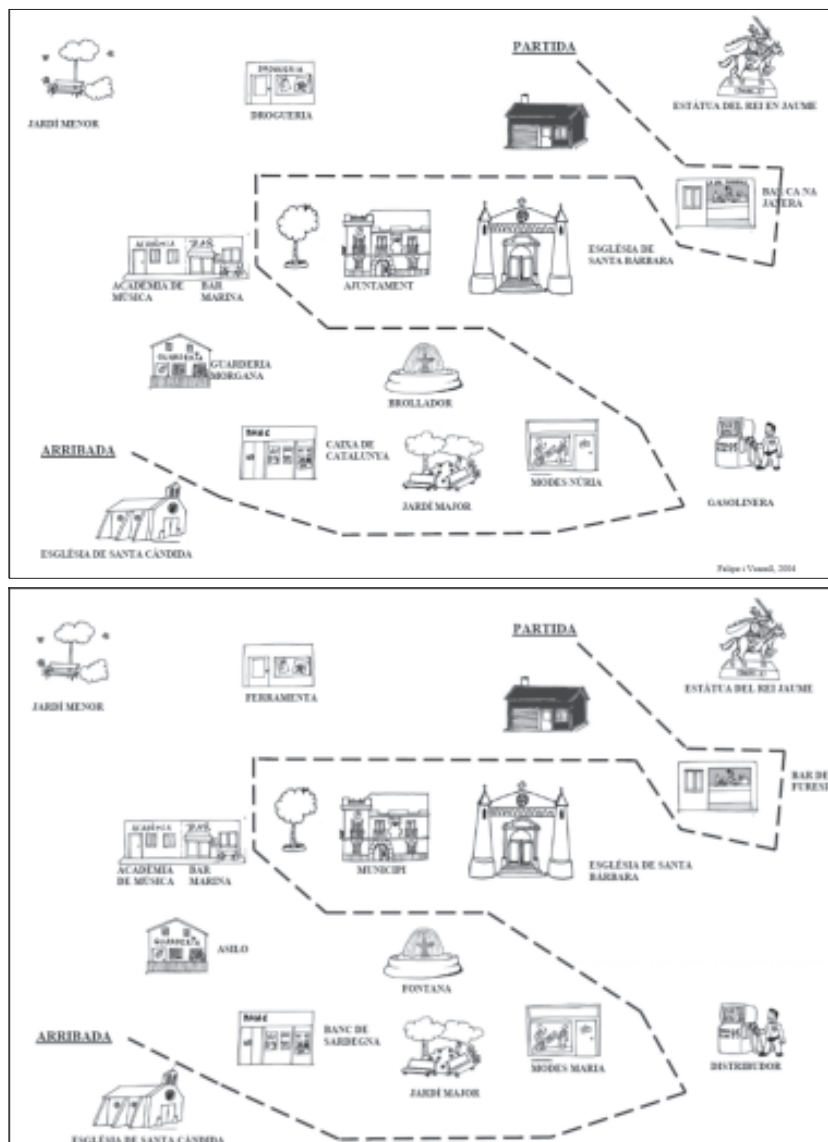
JARDÍ MENOR

DROGUERIA

PARTIDA

ESTÀTUA DEL REI EN JAUME

BARCA NA JAJERA

ACADÈMIA DE MÚSICA

BAR MARINA

AJUNTAMENT

ESGLÉSIA DE SANTA BÀRBARA

GUARDERIA MORGANA

BROLLADOR

ARRIBADA

CAIXA DE CATALUNYA

JARDÍ MAJOR

MODES NÚRIA

GASOLINERA

ESGLÉSIA DE SANTA CÀNDIDA

Fuïpa i Vassell, 2004

JARDÍ MENOR

FERRAMENTA

PARTIDA

ESTÀTUA DEL REI JAUME

BAR DE FURESI

ACADÈMIA DE MÚSICA

BAR MARINA

MUNICIPI

ESGLÉSIA DE SANTA BÀRBARA

ASILO

FONTANA

ARRIBADA

BANC DE SARDEGNA

JARDÍ MAJOR

MODES MARIA

DISTRIBUDOR

ESGLÉSIA DE SANTA CÀNDIDA